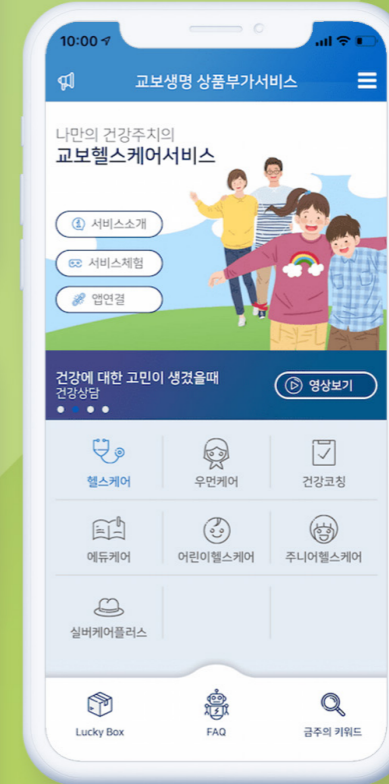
10:00

교보생명 상품부가서비스

나만의 건강주치의
교보헬스케어서비스

서비스소개

서비스체험

앱연결

건강에 대한 고민이 생겼을때
건강상담

영상보기

헬스케어
우먼케어
건강코칭
에듀케어
어린이헬스케어
주니어헬스케어
실버케어플러스

Lucky Box
FAQ
금주의 키워드